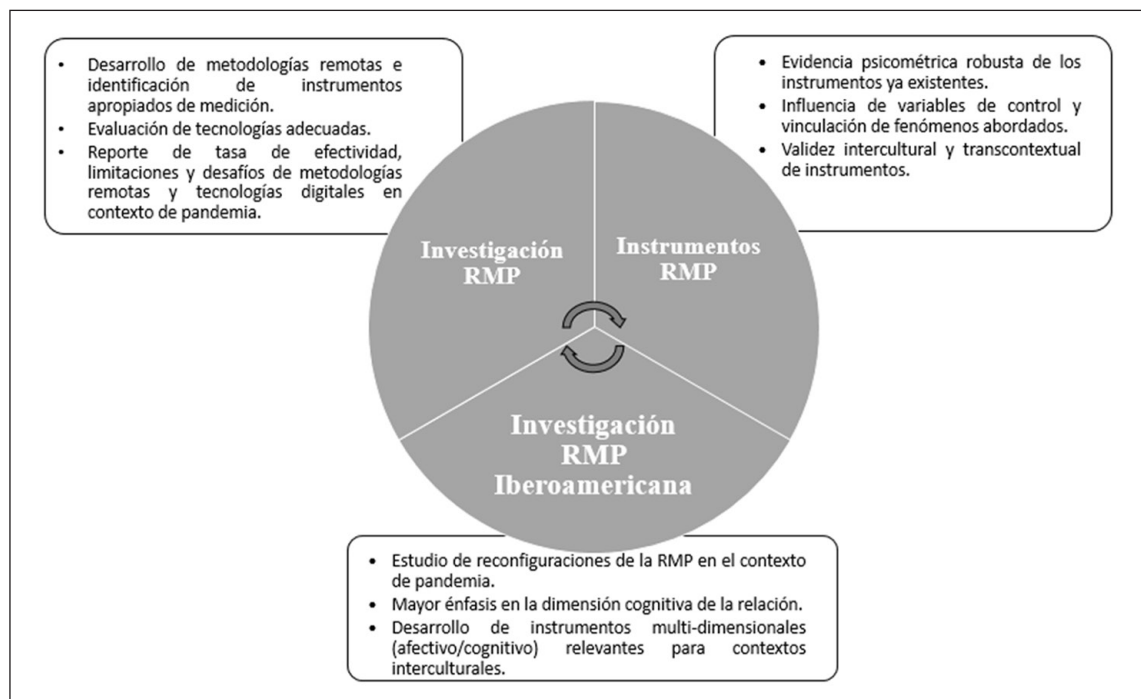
- Desarrollo de metodologías remotas e identificación de instrumentos apropiados de medición.
- Evaluación de tecnologías adecuadas.
- Reporte de tasa de efectividad, limitaciones y desafíos de metodologías remotas y tecnologías digitales en contexto de pandemia.

- Evidencia psicométrica robusta de los instrumentos ya existentes.
- Influencia de variables de control y vinculación de fenómenos abordados.
- Validez intercultural y transcontextual de instrumentos.

Investigación RMP

Instrumentos RMP

Investigación RMP Iberoamericana

- Estudio de reconfiguraciones de la RMP en el contexto de pandemia.
- Mayor énfasis en la dimensión cognitiva de la relación.
- Desarrollo de instrumentos multi-dimensionales (afectivo/cognitivo) relevantes para contextos interculturales.